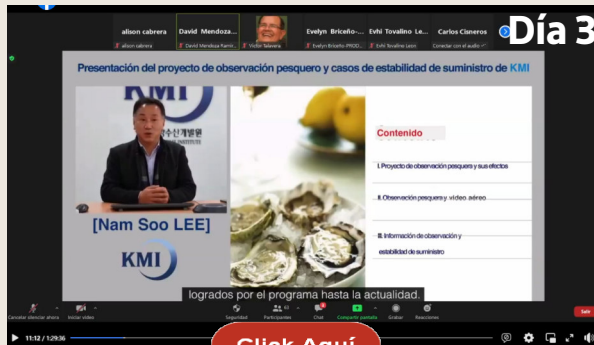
alison cabrera
alison cabrera

David Mendoza...
David Mendoza Ramír...

Victor Talavera

Evelyn Briceño-...
Evelyn Briceño (PRODU...

Evhi Tovalino Le...
Evhi Tovalino Leon

Carlos Cisneros
Conectar con el audio

Día 3

Presentación del proyecto de observación pesquero y casos de estabilidad de suministro de KMI

KMI
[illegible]

[Nam Soo LEE]

KMI

Contenido

I. Proyecto de observación pesquera y sus efectos

II. Observación pesquera y vídeo aéreo

III. Información de observación y estabilidad de suministro

logrados por el programa hasta la actualidad.

Cancelar silenciar ahora
Iniciar vídeo
Seguridad
Participantes 43
Chat
Compartir pantalla
Grabar
Reacciones
Salir

11:12 / 1:29:36

Click Aquí